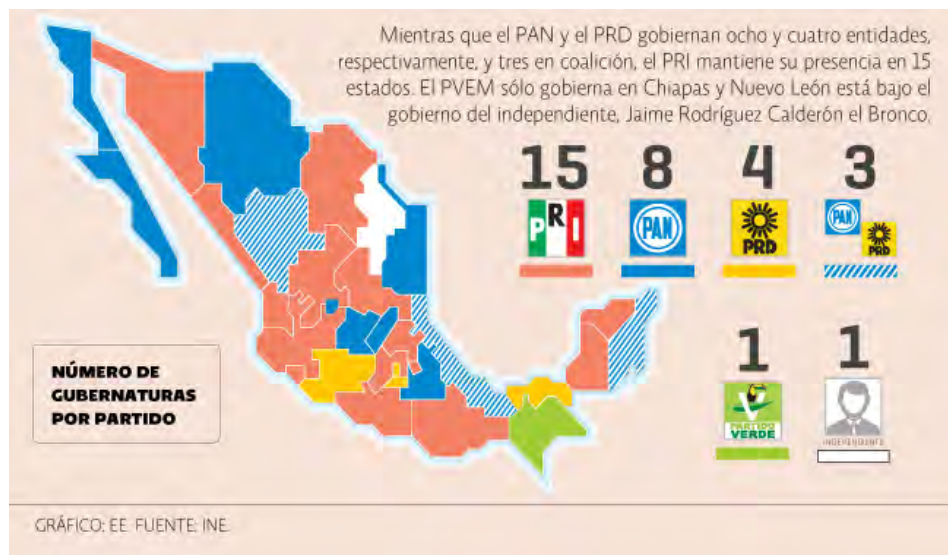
Mientras que el PAN y el PRD gobiernan ocho y cuatro entidades, respectivamente, y tres en coalición, el PRI mantiene su presencia en 15 estados. El PVEM sólo gobierna en Chiapas y Nuevo León está bajo el gobierno del independiente, Jaime Rodríguez Calderón el Bronco.

15
PRI

8
PAN

4
PRD

3
PAN
PRD

NÚMERO DE GUBERNATURAS POR PARTIDO

1
PARTIDO VERDE

1
INDEPENDIENTE

GRÁFICO: EE. FUENTE: INE.